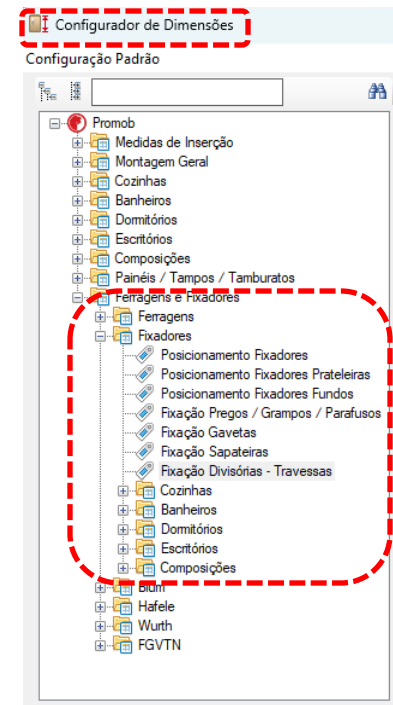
Configurador de Dimensões
Configuração Padrão

Promob
Medidas de Inserção
Montagem Geral
Cozinhas
Banheiros
Dormitórios
Escritórios
Composições
Painéis / Tampos / Tamburatos
Ferragens e Fixadores
Ferragens
Fixadores
Posicionamento Fixadores
Posicionamento Fixadores Prateleiras
Posicionamento Fixadores Fundos
Fixação Pregos / Grampos / Parafusos
Fixação Gavetas
Fixação Sapateiras
Fixação Divisórias - Travessas
Cozinhas
Banheiros
Dormitórios
Escritórios
Composições
Blum
Hafele
Wurth
FGVTN